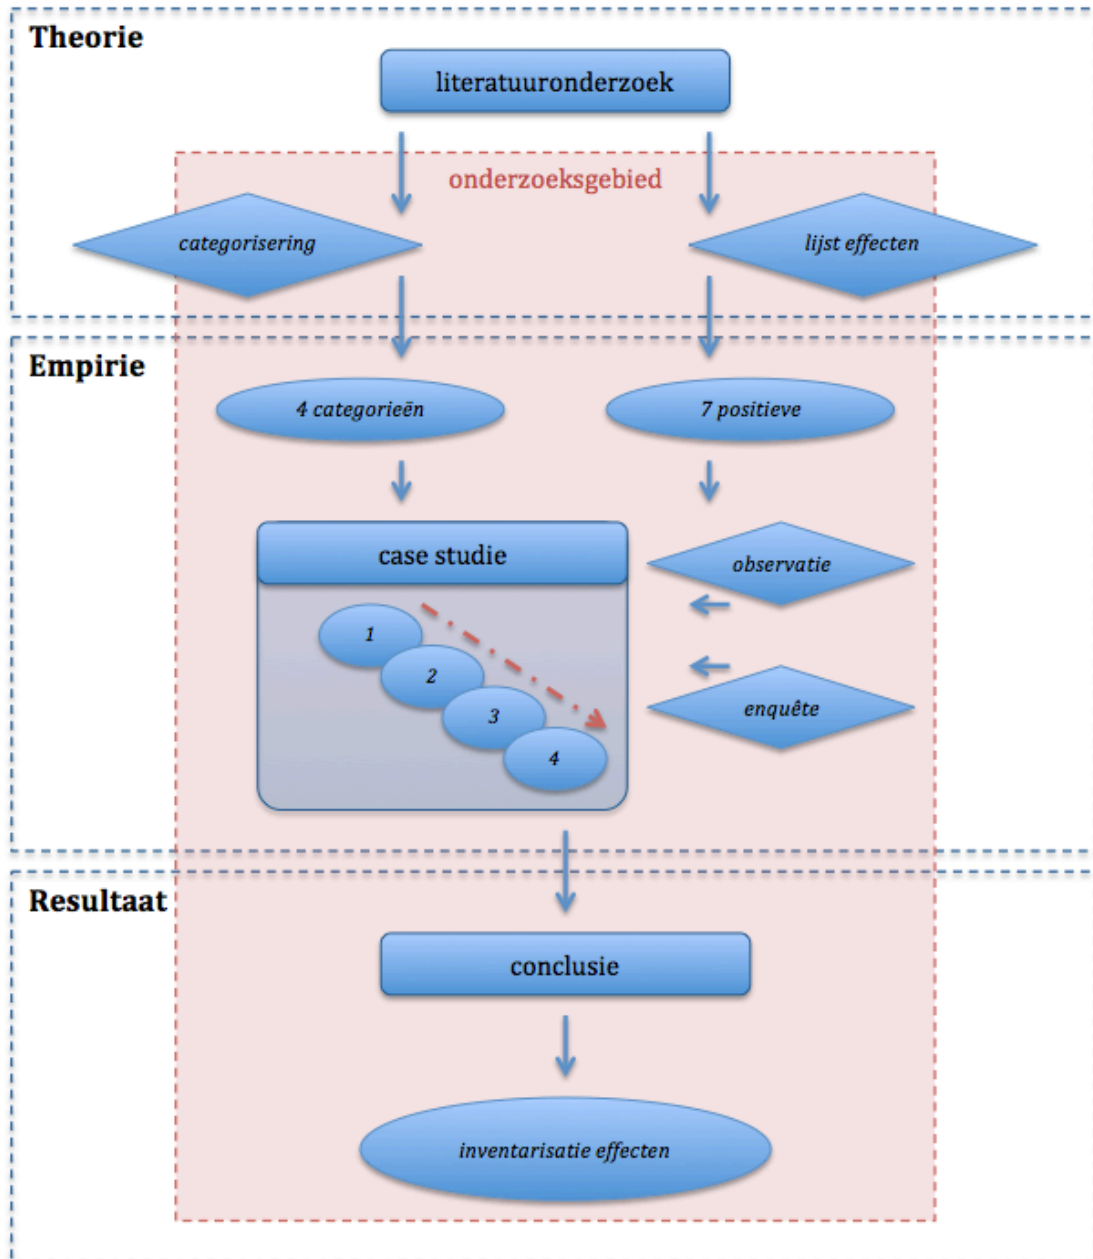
Theorie

literatuuronderzoek

onderzoeksgebied

categorisering

lijst effecten

Empirie

4 categorieën

7 positieve

case studie

1

2

3

4

observatie

enquête

Resultaat

conclusie

inventarisatie effecten